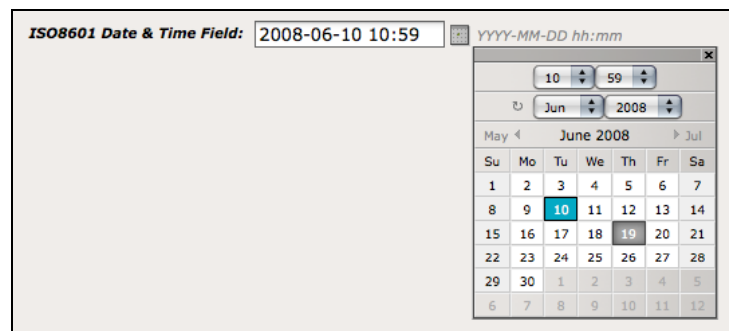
ISO8601 Date & Time Field: 2008-06-10 10:59 YYYY-MM-DD hh:mm

×

10 59

↻ Jun 2008

May ◂ June 2008 ▸ Jul

| Su | Mo | Tu | We | Th | Fr | Sa |
|---|---|---|---|---|---|---|
| 1 | 2 | 3 | 4 | 5 | 6 | 7 |
| 8 | 9 | 10 | 11 | 12 | 13 | 14 |
| 15 | 16 | 17 | 18 | 19 | 20 | 21 |
| 22 | 23 | 24 | 25 | 26 | 27 | 28 |
| 29 | 30 | 1 | 2 | 3 | 4 | 5 |
| 6 | 7 | 8 | 9 | 10 | 11 | 12 |